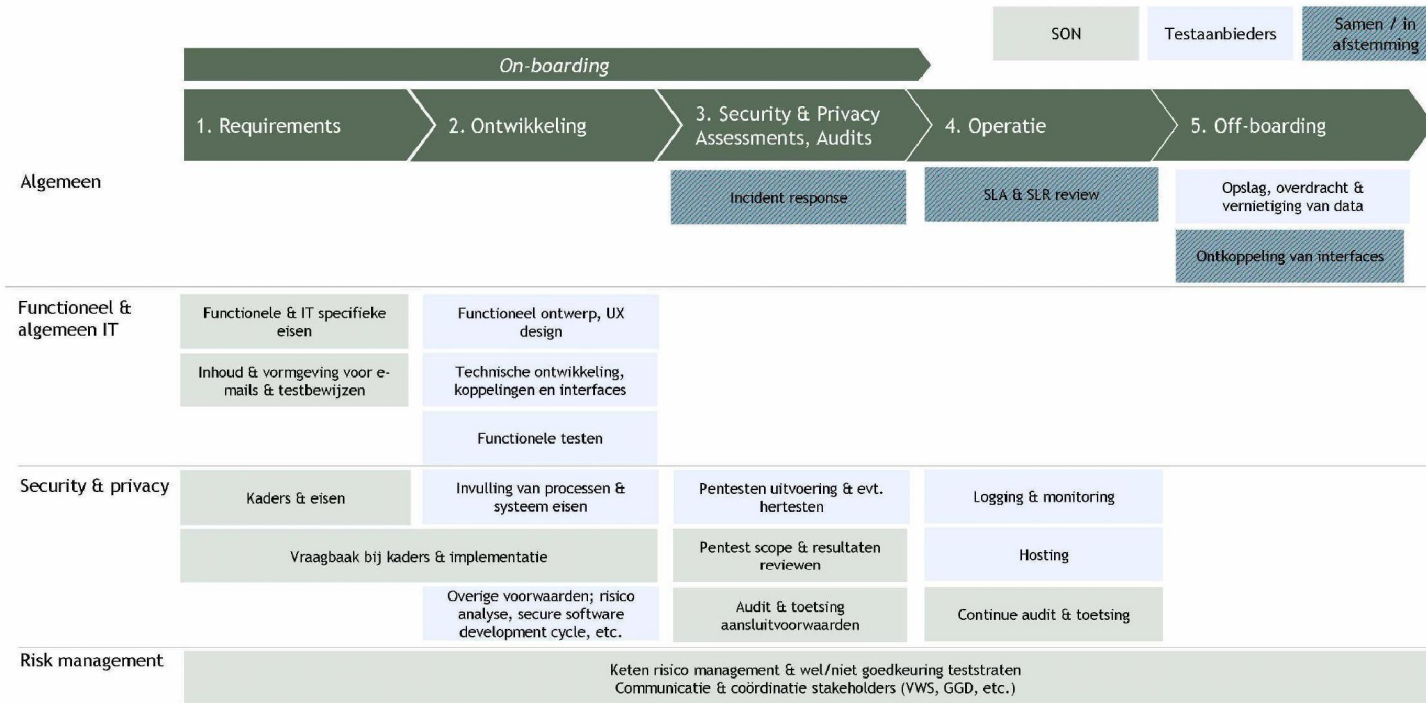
SON

Testaanbieders

Samen / in afstemming

On-boarding

1. Requirements

2. Ontwikkeling

3. Security & Privacy Assessments, Audits

4. Operatie

5. Off-boarding

Algemeen

Incident response

SLA & SLR review

Opslag, overdracht & vernietiging van data

Ontkoppeling van interfaces

Functioneel & algemeen IT

Functionele & IT specifieke eisen

Inhoud & vormgeving voor e-mails & testbewijzen

Functioneel ontwerp, UX design

Technische ontwikkeling, koppelingen en interfaces

Functionele testen

Security & privacy

Kaders & eisen

Invulling van processen & systeem eisen

Pentesten uitvoering & evt. hertesten

Logging & monitoring

Vraagbaak bij kaders & implementatie

Pentest scope & resultaten reviewen

Hosting

Overige voorwaarden; risico analyse, secure software development cycle, etc.

Audit & toetsing aansluitvoorwaarden

Continue audit & toetsing

Risk management

Keten risico management & wel/niet goedkeuring teststraten
Communicatie & coördinatie stakeholders (VWS, GGD, etc.)